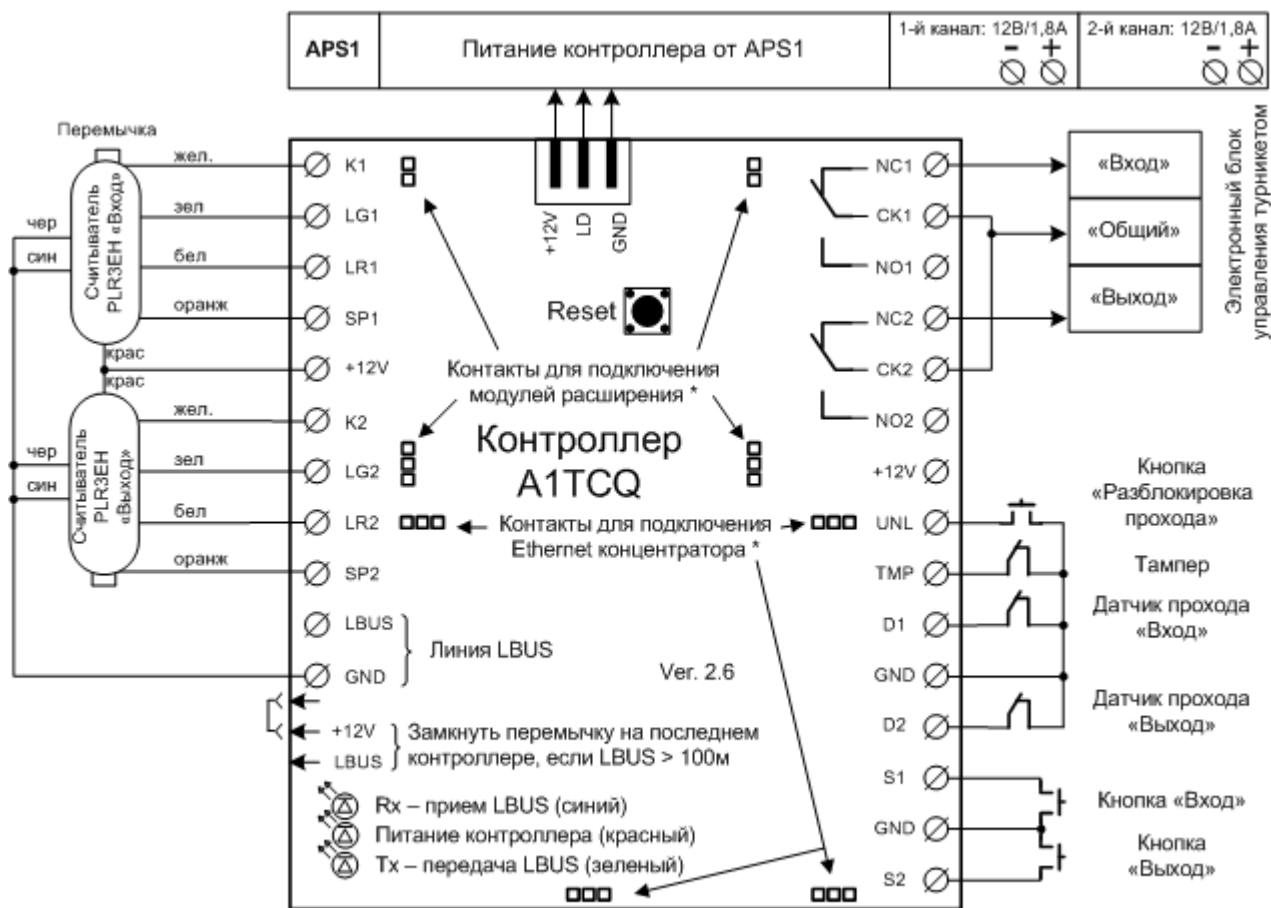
APS1
Питание контроллера от APS1
1-й канал: 12В/1,8А
$-$ $+$
2-й канал: 12В/1,8А
$-$ $+$

Перемычка
Считыватель PLR3EH «Вход»
жел.
зел
бел
оранж
чер
син
крас
крас
Считыватель PLR3EH «Выход»
жел.
зел
бел
оранж
чер
син

K1
LG1
LR1
SP1
+12V
K2
LG2
LR2
SP2
LBUS
GND
Линия LBUS
+12V
LBUS
Замкнуть перемычку на последнем контроллере, если LBUS > 100м

+12V
LD
GND
Reset
Контакты для подключения модулей расширения *
Контроллер A1TCQ
Контакты для подключения Ethernet концентратора *
Ver. 2.6

Rx – прием LBUS (синий)
Питание контроллера (красный)
Tx – передача LBUS (зеленый)

NC1
CK1
NO1
NC2
CK2
NO2
+12V
UNL
TMP
D1
GND
D2
S1
GND
S2

«Вход»
«Общий»
«Выход»
Электронный блок управления турникетом

Кнопка «Разблокировка прохода»
Тампер
Датчик прохода «Вход»
Датчик прохода «Выход»
Кнопка «Вход»
Кнопка «Выход»